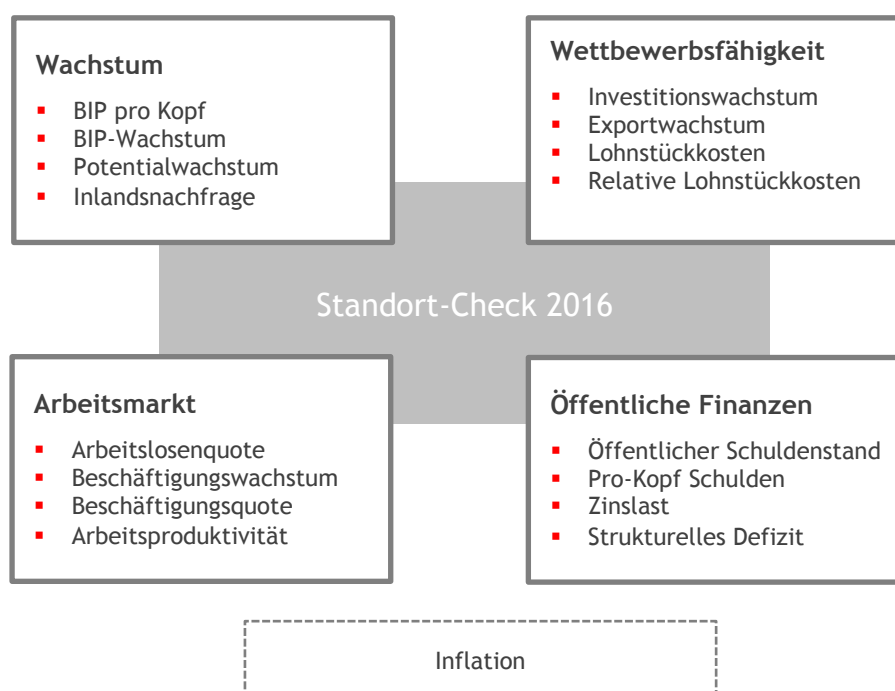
**Wachstum**

- BIP pro Kopf
- BIP-Wachstum
- Potentialwachstum
- Inlandsnachfrage

**Wettbewerbsfähigkeit**

- Investitionswachstum
- Exportwachstum
- Lohnstückkosten
- Relative Lohnstückkosten

Standort-Check 2016

**Arbeitsmarkt**

- Arbeitslosenquote
- Beschäftigungswachstum
- Beschäftigungsquote
- Arbeitsproduktivität

**Öffentliche Finanzen**

- Öffentlicher Schuldenstand
- Pro-Kopf Schulden
- Zinslast
- Strukturelles Defizit

Inflation